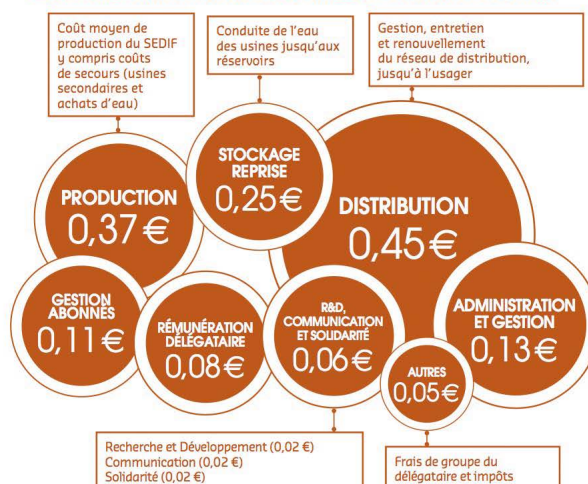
Coût moyen de production du SEDIF y compris coûts de secours (usines secondaires et achats d'eau)

Conduite de l'eau des usines jusqu'aux réservoirs

Gestion, entretien et renouvellement du réseau de distribution, jusqu'à l'usager

STOCKAGE REPRISE
0,25 €

PRODUCTION
0,37 €

DISTRIBUTION
0,45 €

GESTION ABONNÉS
0,11 €

RÉMUNÉRATION DÉLÉGATAIRE
0,08 €

R&D, COMMUNICATION ET SOLIDARITÉ
0,06 €

ADMINISTRATION ET GESTION
0,13 €

AUTRES
0,05 €

Recherche et Développement (0,02 €)
Communication (0,02 €)
Solidarité (0,02 €)

Frais de groupe du délégataire et impôts